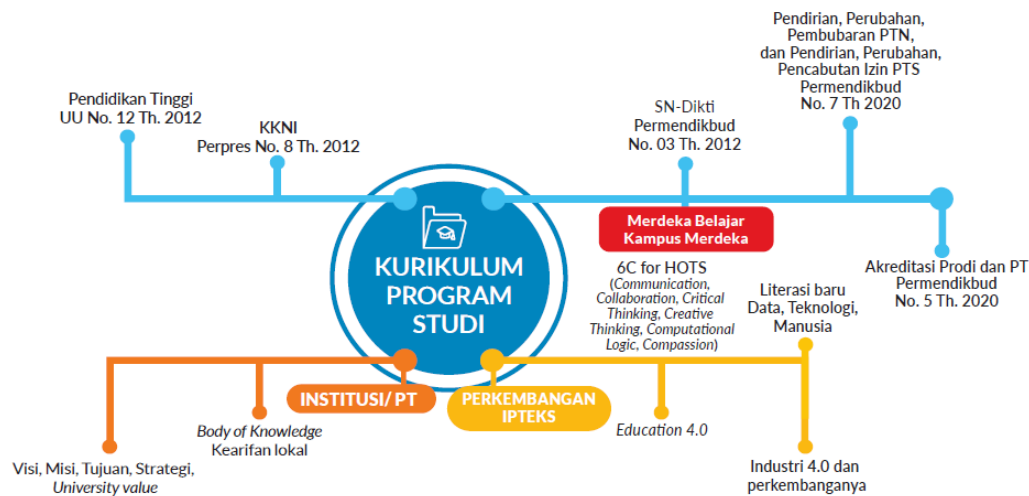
Pendidikan Tinggi
UU No. 12 Th. 2012

KKNI
Perpres No. 8 Th. 2012

SN-Dikti
Permendikbud
No. 03 Th. 2012

Pendirian, Perubahan, Pembubaran PTN, dan Pendirian, Perubahan, Pencabutan Izin PTS
Permendikbud
No. 7 Th 2020

Merdeka Belajar
Kampus Merdeka

Akreditasi Prodi dan PT
Permendikbud
No. 5 Th. 2020

KURIKULUM PROGRAM STUDI

6C for HOTS
(Communication, Collaboration, Critical Thinking, Creative Thinking, Computational Logic, Compassion)

Literasi baru
Data, Teknologi, Manusia

INSTITUSI/ PT

PERKEMBANGAN IPTEKS

Body of Knowledge
Kearifan lokal

Education 4.0

Visi, Misi, Tujuan, Strategi,
University value

Industri 4.0 dan perkembanganya